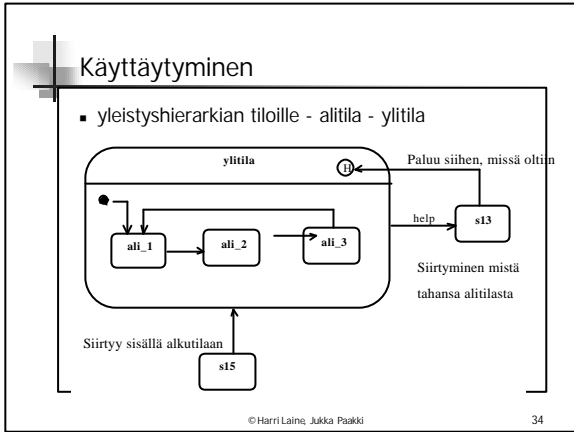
Käyttäytyminen

- yleistyshierarkian tiloille - alitila - ylitila

ylitila

H

Paluu siihen, missä oltiin

help

s13

ali_1

ali_2

ali_3

Siirtyminen mistä tahansa alitilasta

Siirtyy sisällä alkutilaan

s15

© Harri Laine, Jukka Paakki

34